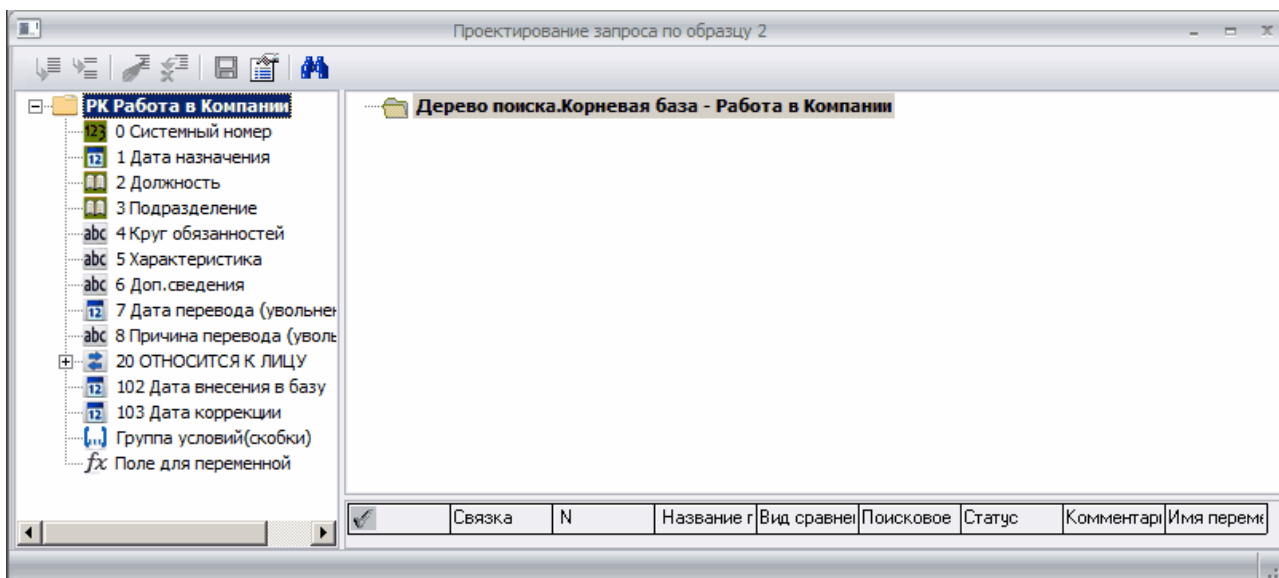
Проектирование запроса по образцу 2

РК Работа в Компании
123 0 Системный номер
12 1 Дата назначения
2 Должность
3 Подразделение
abc 4 Круг обязанностей
abc 5 Характеристика
abc 6 Доп.сведения
12 7 Дата перевода (увольнен
abc 8 Причина перевода (уволь
20 ОТНОСИТСЯ К ЛИЦУ
12 102 Дата внесения в базу
12 103 Дата коррекции
Группа условий(скобки)
$fx$ Поле для переменной

Дерево поиска.Корневая база - Работа в Компании

| ✓ | Связка | N | Название г | Вид сравне | Поисковое | Статус | Комментар | Имя переме |
|---|---|---|---|---|---|---|---|---|